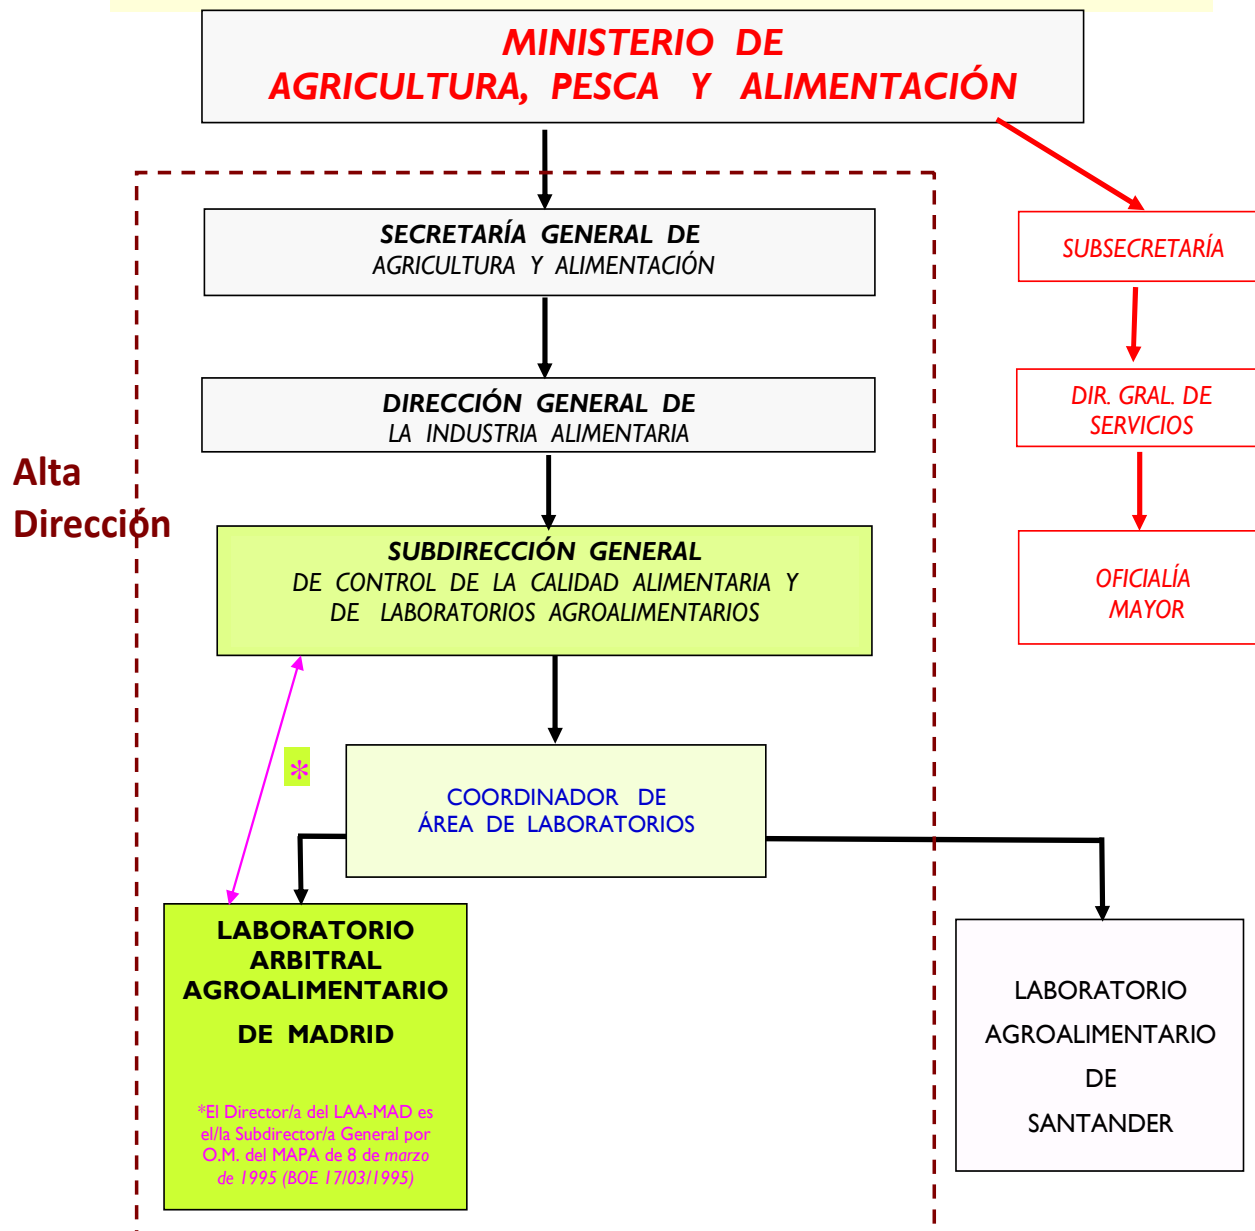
MINISTERIO DE AGRICULTURA, PESCA Y ALIMENTACIÓN

SECRETARÍA GENERAL DE AGRICULTURA Y ALIMENTACIÓN

DIRECCIÓN GENERAL DE LA INDUSTRIA ALIMENTARIA

SUBDIRECCIÓN GENERAL DE CONTROL DE LA CALIDAD ALIMENTARIA Y DE LABORATORIOS AGROALIMENTARIOS

Alta Dirección

*

COORDINADOR DE ÁREA DE LABORATORIOS

LABORATORIO ARBITRAL AGROALIMENTARIO DE MADRID

*El Director/a del LAA-MAD es el/la Subdirector/a General por O.M. del MAPA de 8 de marzo de 1995 (BOE 17/03/1995)

SUBSECRETARÍA

DIR. GRAL. DE SERVICIOS

OFICIALÍA MAYOR

LABORATORIO AGROALIMENTARIO DE SANTANDER